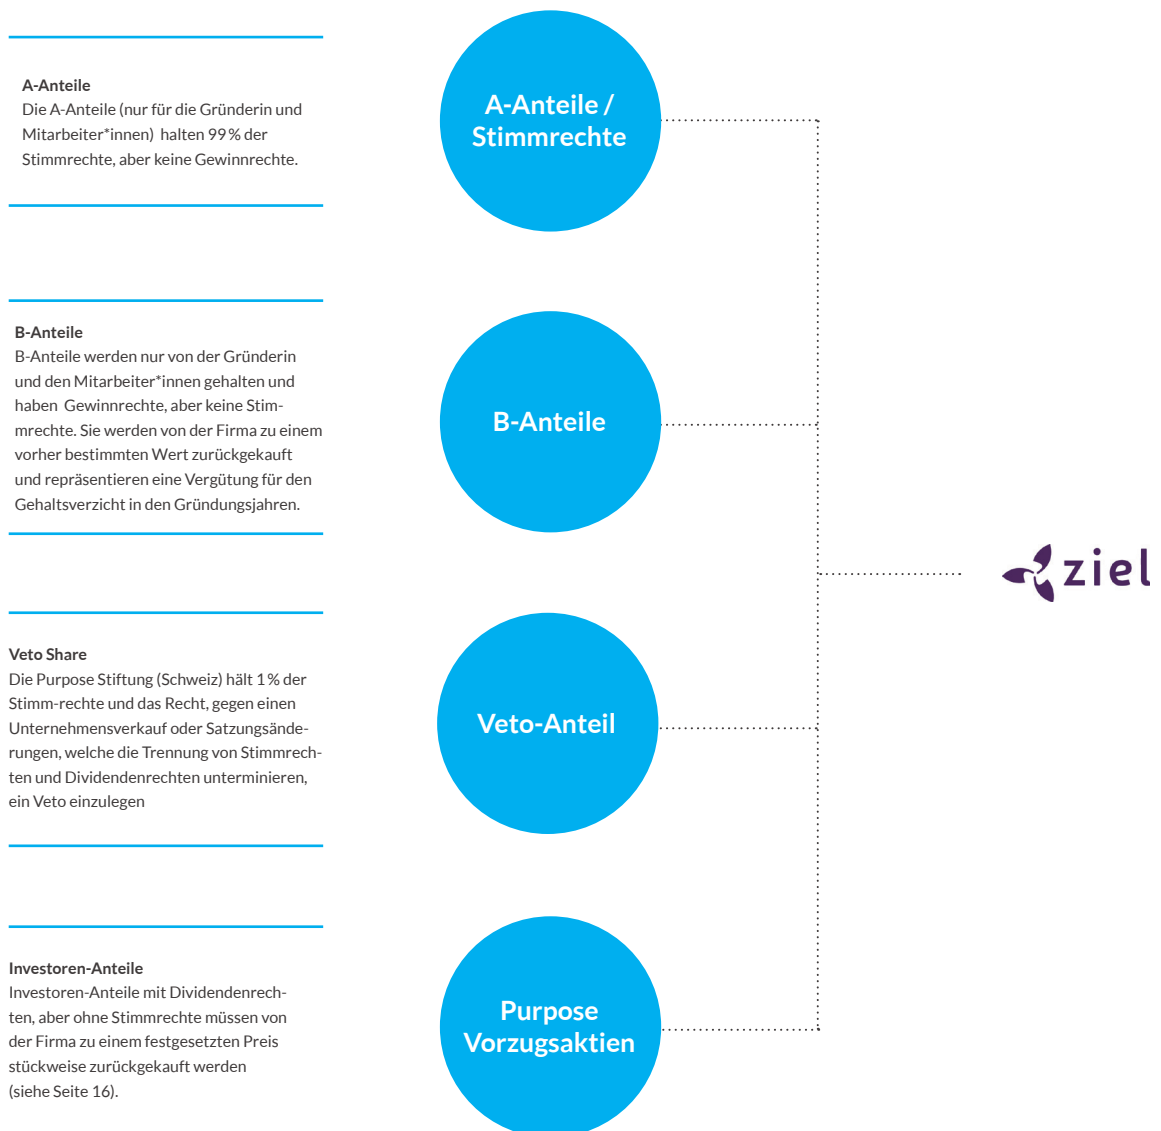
A-Anteile
Die A-Anteile (nur für die Gründerin und Mitarbeiter*innen) halten 99 % der Stimmrechte, aber keine Gewinnrechte.

A-Anteile / Stimmrechte

B-Anteile
B-Anteile werden nur von der Gründerin und den Mitarbeiter*innen gehalten und haben Gewinnrechte, aber keine Stimmrechte. Sie werden von der Firma zu einem vorher bestimmten Wert zurückgekauft und repräsentieren eine Vergütung für den Gehaltsverzicht in den Gründungsjahren.

B-Anteile

ziel

Veto Share
Die Purpose Stiftung (Schweiz) hält 1 % der Stimm-rechte und das Recht, gegen einen Unternehmensverkauf oder Satzungsänderungen, welche die Trennung von Stimmrechten und Dividendenrechten unterminieren, ein Veto einzulegen

Veto-Anteil

Investoren-Anteile
Investoren-Anteile mit Dividendenrechten, aber ohne Stimmrechte müssen von der Firma zu einem festgesetzten Preis stückweise zurückgekauft werden (siehe Seite 16).

Purpose Vorzugsaktien